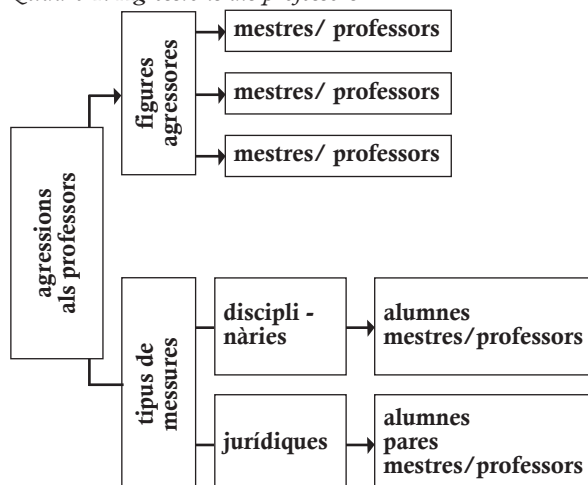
Quadre 6: Agressions als professors

agressions als professors

figures agressores

mestres/ professors

mestres/ professors

mestres/ professors

tipus de mesures

discipli - nàries

alumnes
mestres/professors

jurídiques

alumnes
pares
mestres/professors